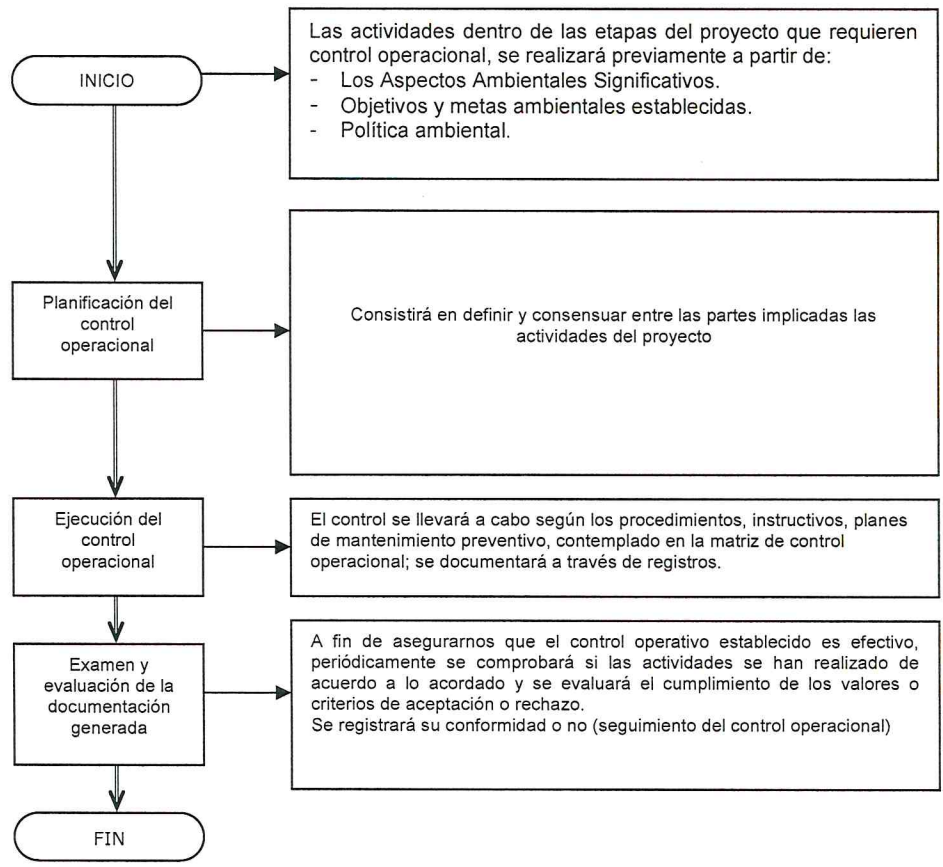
INICIO

Las actividades dentro de las etapas del proyecto que requieren control operacional, se realizará previamente a partir de:
- Los Aspectos Ambientales Significativos.
- Objetivos y metas ambientales establecidas.
- Política ambiental.

Planificación del control operacional

Consistirá en definir y consensuar entre las partes implicadas las actividades del proyecto

Ejecución del control operacional

El control se llevará a cabo según los procedimientos, instructivos, planes de mantenimiento preventivo, contemplado en la matriz de control operacional; se documentará a través de registros.

Examen y evaluación de la documentación generada

A fin de asegurarnos que el control operativo establecido es efectivo, periódicamente se comprobará si las actividades se han realizado de acuerdo a lo acordado y se evaluará el cumplimiento de los valores o criterios de aceptación o rechazo.
Se registrará su conformidad o no (seguimiento del control operacional)

FIN